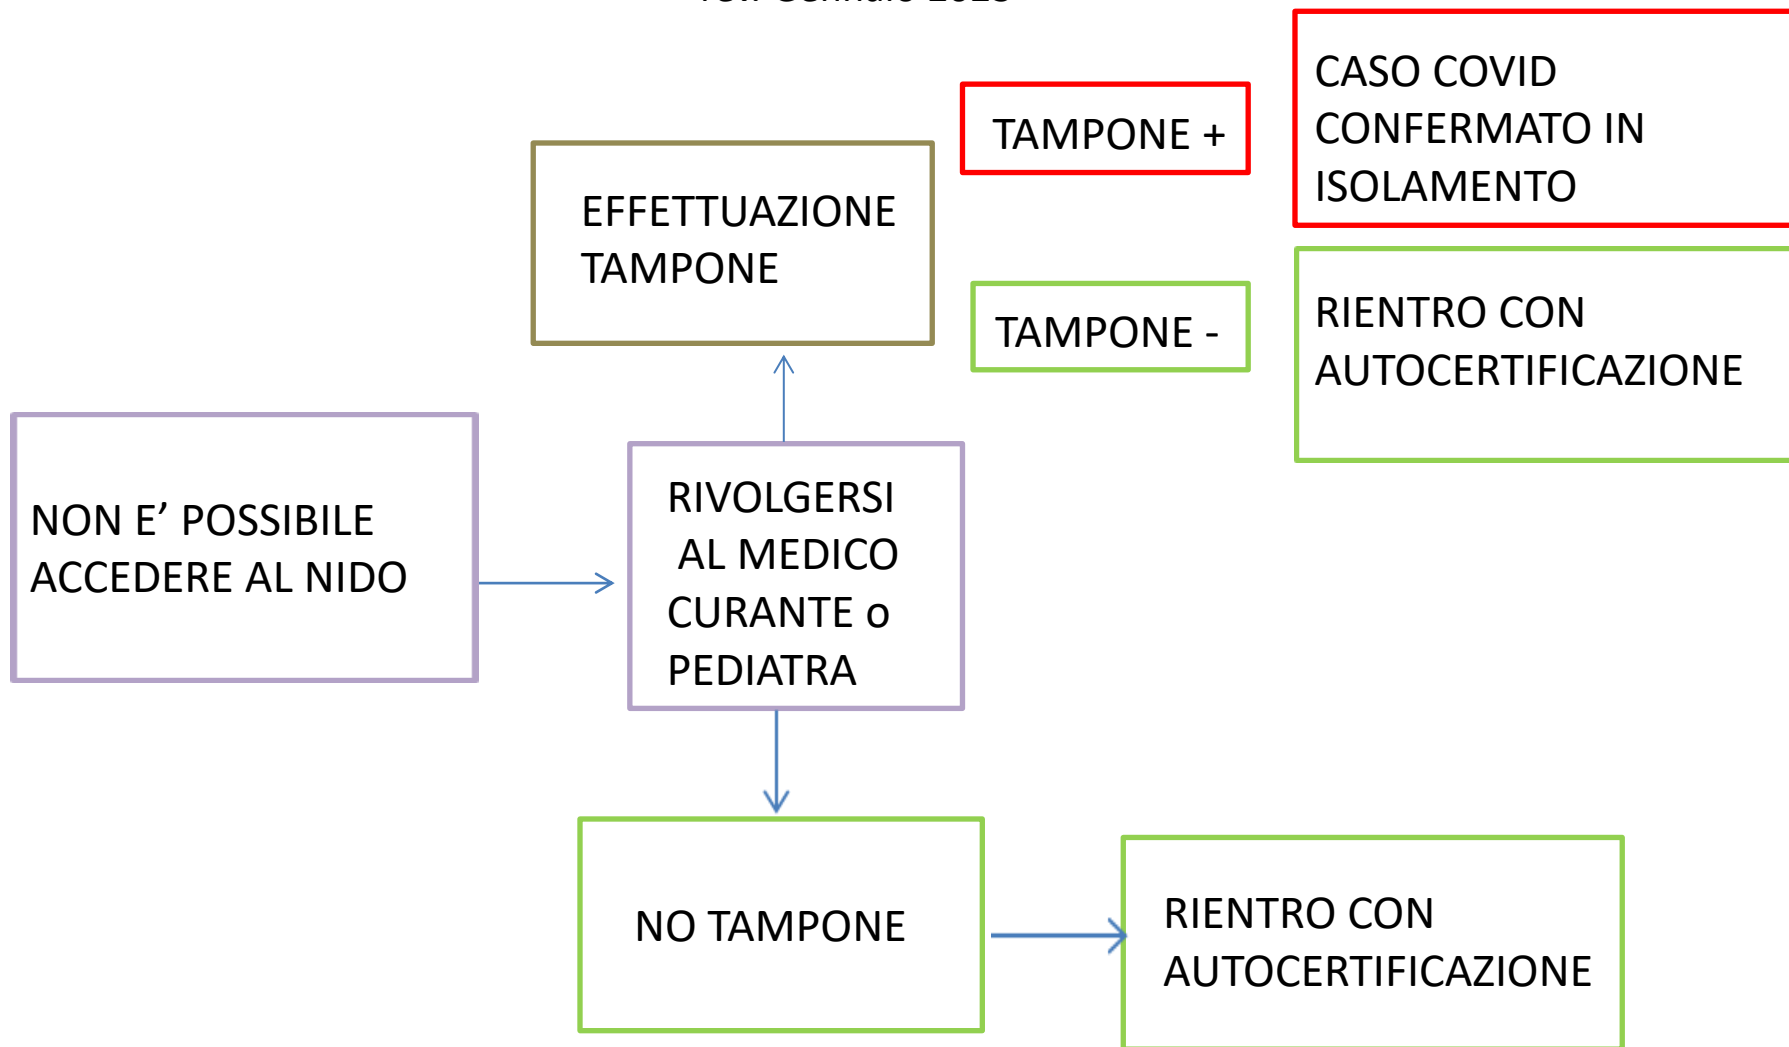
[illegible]

NON E’ POSSIBILE ACCEDERE AL NIDO

RIVOLGERSI AL MEDICO CURANTE o PEDIATRA

EFFETTUAZIONE TAMPONE

TAMPONE +

CASO COVID CONFERMATO IN ISOLAMENTO

TAMPONE -

RIENTRO CON AUTOCERTIFICAZIONE

NO TAMPONE

RIENTRO CON AUTOCERTIFICAZIONE